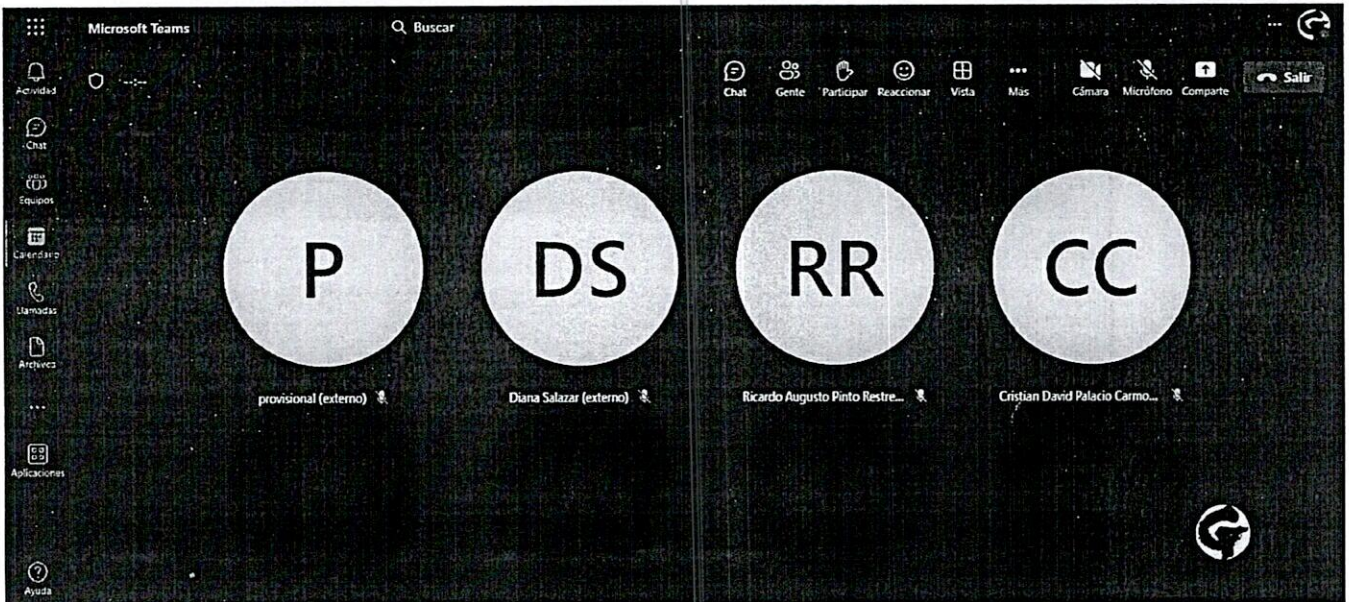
Microsoft Teams

Buscar

Actividad

Chat

Equipos

Calendario

Llamadas

Archivos

...

Aplicaciones

Ayuda

--:--

Chat Gente Participar Reaccionar Vista Más Cámara Micrófono Comparte Salir

P

DS

RR

CC

provisional (externo)

Diana Salazar (externo)

Ricardo Augusto Pinto Restre...

Cristian David Palacio Carmo...